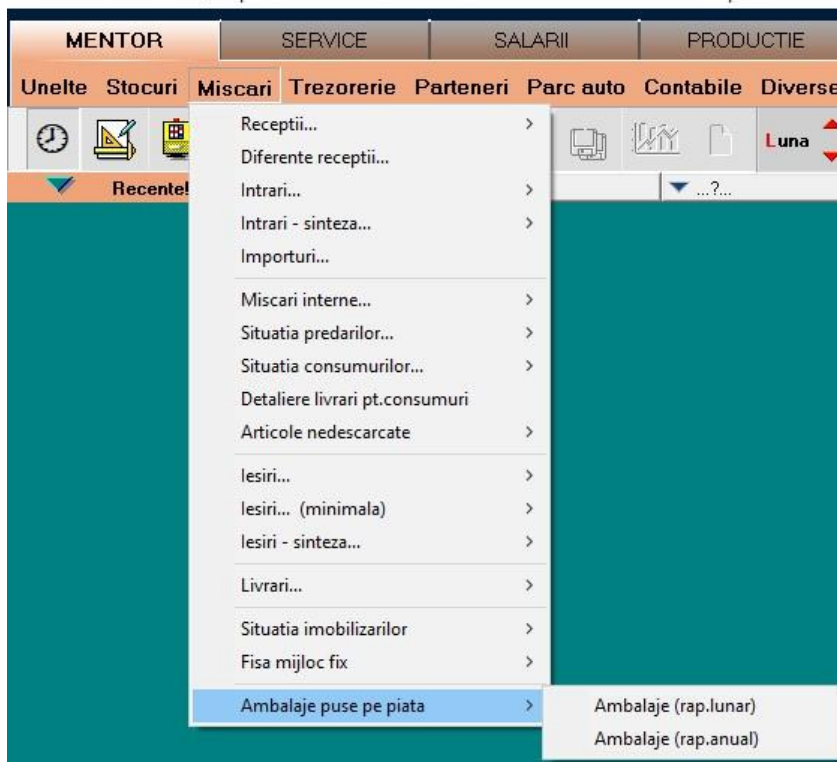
MENTOR SERVICE SALARII PRODUCTIE

Unelte Stocuri Miscari Trezorerie Parteneri Parc auto Contabile Diverse

Luna

Recente!

...?...

Receptii...
Diferente receptii...
Intrari...
Intrari - sinteza...
Importuri...
Miscari interne...
Situatia predarilor...
Situatia consumurilor...
Detaliere livrari pt.consumuri
Articole nedescarcate
Iesiri...
Iesiri... (minimala)
Iesiri - sinteza...
Livrari...
Situatia imobilizarilor
Fisa mijloc fix
Ambalaje puse pe piata

Ambalaje (rap.lunar)
Ambalaje (rap.anual)